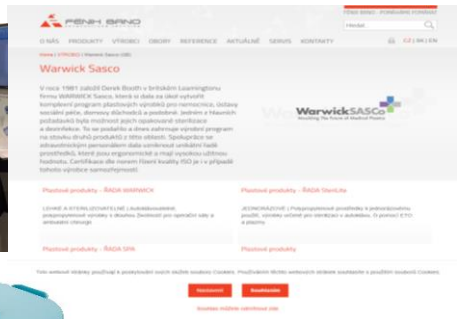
FÉNIX BRNO

FÉNIX BRNO - POMŮCKY PRO ZDRAVÍ

Hledat

O NÁS PRODUKTY VÝROBCI OBORY REFERENCE AKTUALNĚ SERVIS KONTAKTY

CZ | SK | EN

Home | VÝROBCI | Warwick Sasco (GB)

Warwick Sasco

V roce 1981 založil Derek Booth v britském Leamingtonu firmu WARWICK Sasco, která si dala za cíl vytvořit komplexní program plastových výrobků pro nemocnice, ústavy sociální péče, domovy důchodců a podobně. Jedním z hlavních požadavků byla možnost jejich opakované sterilizace a dezinfekce. To se podařilo a dnes zahrnuje výrobní program na stovku druhů produktů z této oblasti. Spolupráce se zdravotnickým personálem dala vzniknout unikátní řadě prostředků, které jsou ergonomické a mají vysokou užitnou hodnotu. Certifikáce dle norem řízení kvality ISO je v případě tohoto výrobce samozřejmostí.

WarwickSASCO
Providing The Future of Medical Plastics

Plastové produkty - ŘADA WARWICK

LEHKÉ A STERILIZOVATELNÉ | Autoklávovatelné polypropylenové výrobky s dlouhou životností pro operační sály a ambulantní chirurgii

Plastové produkty - ŘADA SteriLite

JEDNORÁZOVÉ | Polypropylenové prostředky k jednorázovému použití, vyrobeny určené pro sterilizaci v autoklávu. O pomocí ETO a plazmy.

Plastové produkty - ŘADA SPA

Plastové produkty

Tyto webové stránky používají k poskytování svých služeb soubory Cookies. Používáním těchto webových stránek souhlasíte s použitím souborů Cookies.

Odmítnout

Souhlasím

Nastavit možnosti ukládání dat